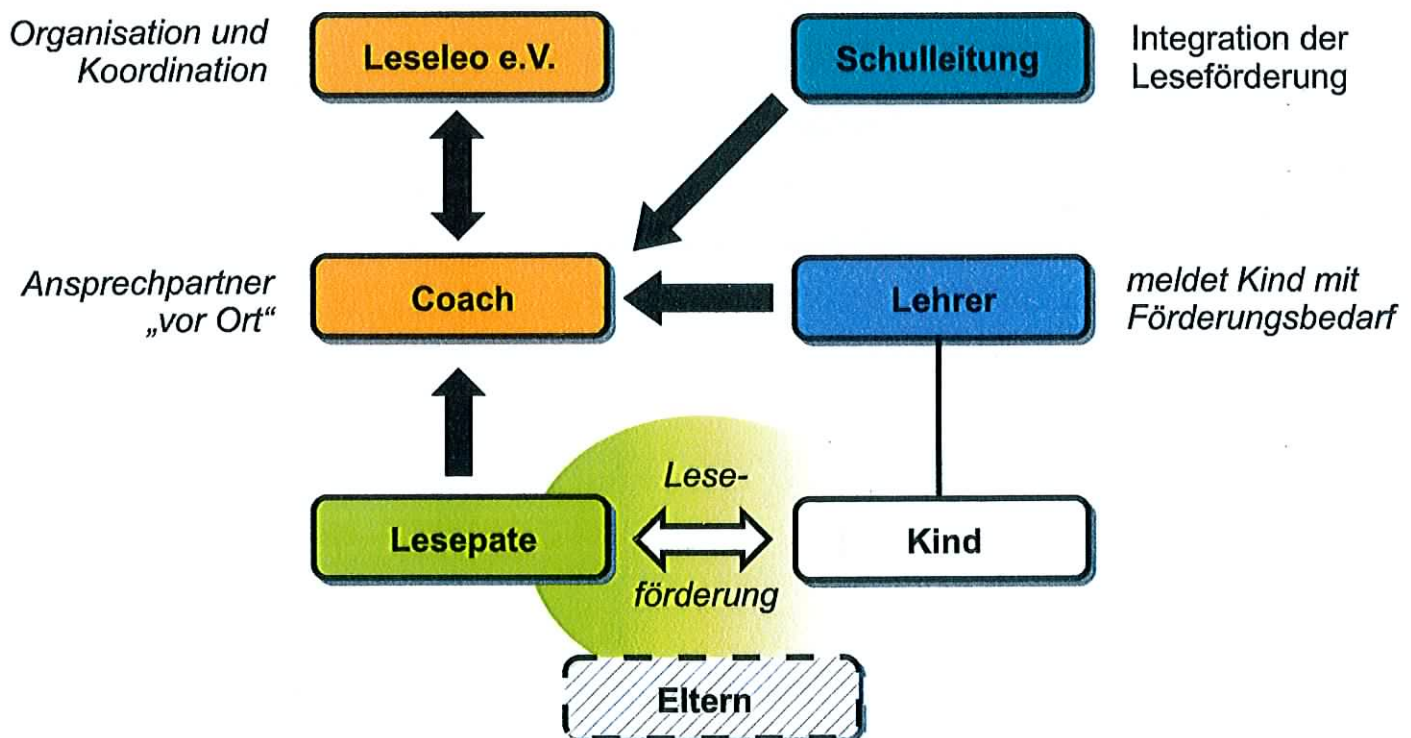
Organisation und Koordination

Leseleo e.V.

Schulleitung

Integration der Leseförderung

Ansprechpartner „vor Ort“

Coach

Lehrer

meldet Kind mit Förderungsbedarf

Lesepate

Leseförderung

Kind

Eltern